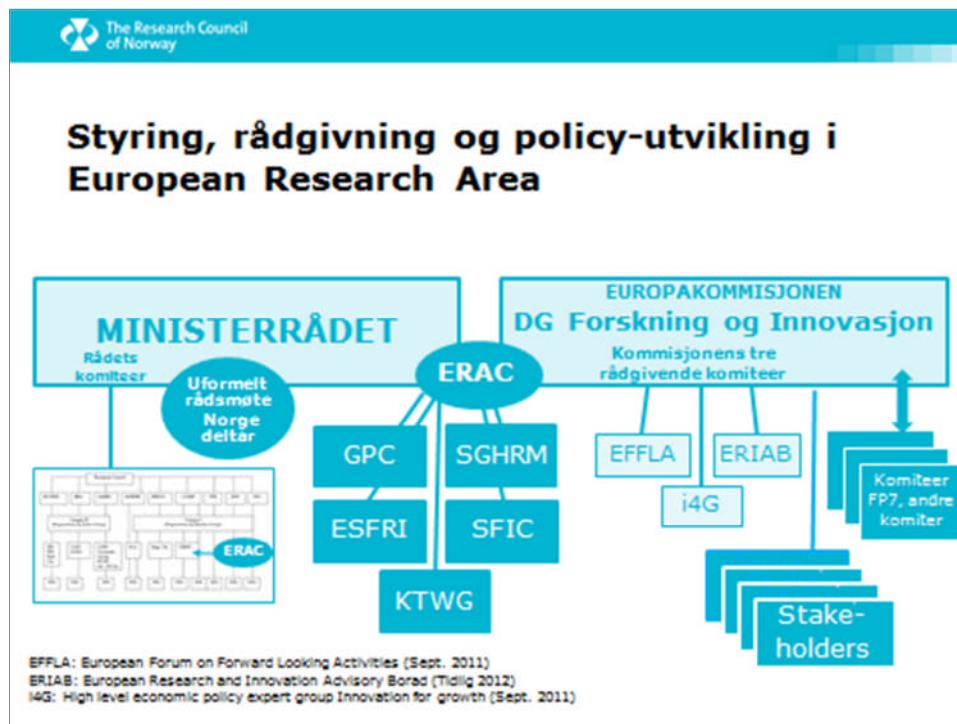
The Research Council of Norway

Styring, rådgivning og policy-utvikling i European Research Area

MINISTERRÅDET

Rådets komiteer

Uformelt rådsmøte Norge deltar

ERAC

EUROPAKOMMISJONEN

DG Forskning og Innovasjon

Kommisjonens tre rådgivende komiteer

GPC

SGHRM

ESFRI

SFIC

KTWG

EFFLA

ERIAB

i4G

Komiteer FP7, andre komiter

Stake-holders

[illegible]

ERAC

EFFLA: European Forum on Forward Looking Activities (Sept. 2011)
ERIAB: European Research and Innovation Advisory Borad (Tidlig 2012)
I4G: High level economic policy expert group Innovation for growth (Sept. 2011)